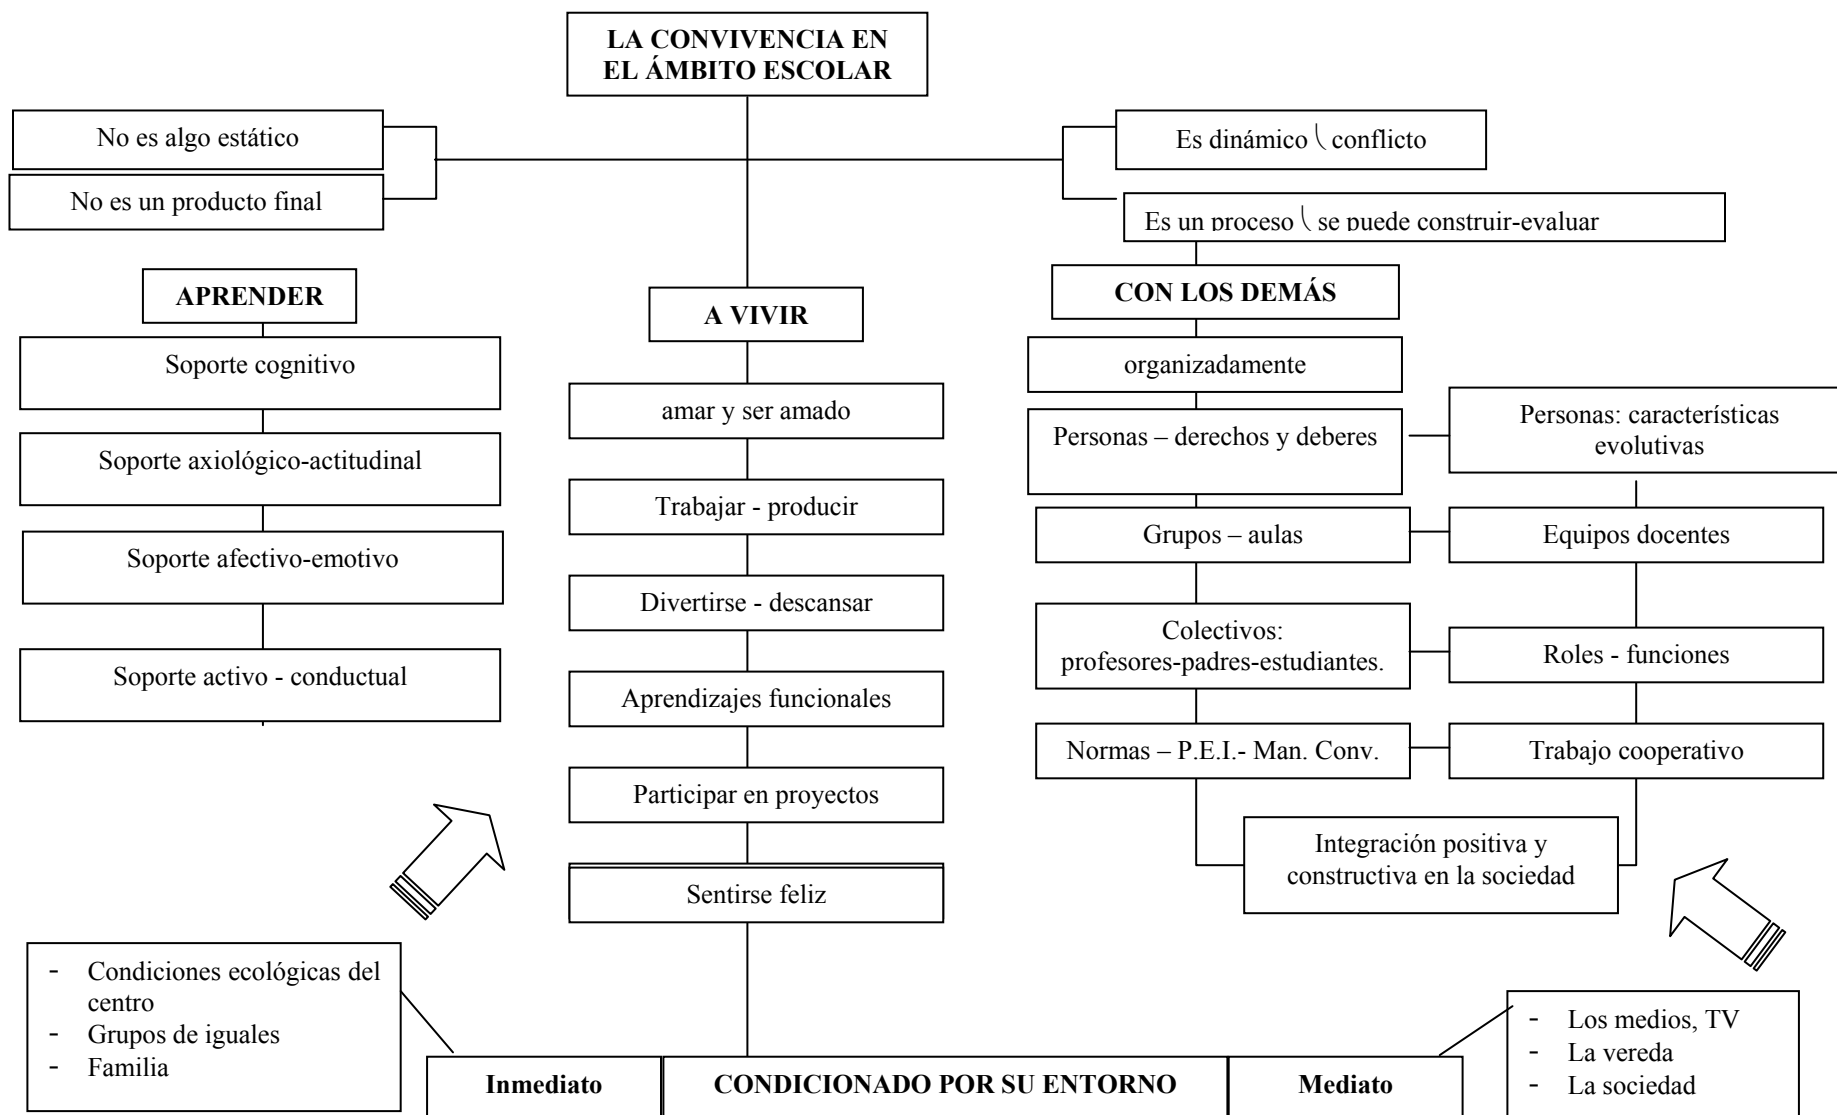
LA CONVIVENCIA EN EL ÁMBITO ESCOLAR

No es algo estático

No es un producto final

Es dinámico \ conflicto

Es un proceso \ se puede construir-evaluar

APRENDER

Soporte cognitivo

Soporte axiológico-actitudinal

Soporte afectivo-emotivo

Soporte activo - conductual

A VIVIR

amar y ser amado

Trabajar - producir

Divertirse - descansar

Aprendizajes funcionales

Participar en proyectos

Sentirse feliz

CON LOS DEMÁS

organizadamente

Personas – derechos y deberes

Personas: características evolutivas

Grupos – aulas

Equipos docentes

Colectivos: profesores-padres-estudiantes.

Roles - funciones

Normas – P.E.I.- Man. Conv.

Trabajo cooperativo

Integración positiva y constructiva en la sociedad

- Condiciones ecológicas del centro
- Grupos de iguales
- Familia

Inmediato

CONDICIONADO POR SU ENTORNO

Mediato

- Los medios, TV
- La vereda
- La sociedad